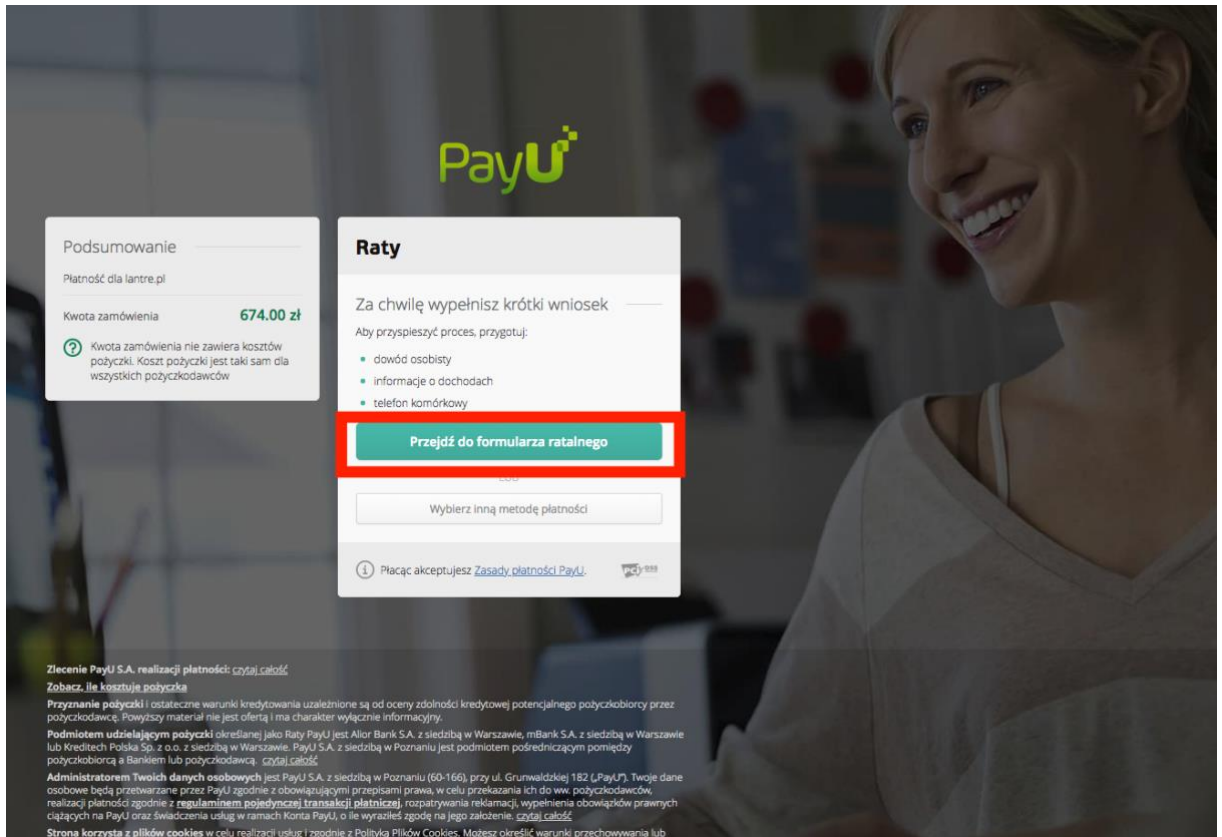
PayU

Podsumowanie

Płatność dla lantre.pl

Kwota zamówienia 674.00 zł

Kwota zamówienia nie zawiera kosztów pożyczki. Koszt pożyczki jest taki sam dla wszystkich pożyczkodawców

Raty

Za chwilę wypełnisz krótki wniosek

Aby przyspieszyć proces, przygotuj:

• dowód osobisty
• informacje o dochodach
• telefon komórkowy

Przejdź do formularza ratalnego

Wybierz inną metodę płatności

Płacąc akceptujesz Zasady płatności PayU.

Zlecenie PayU S.A. realizacji płatności: czytaj całość

Zobacz, ile kosztuje pożyczka

Przyznanie pożyczki i ostateczne warunki kredytowania uzależnione są od oceny zdolności kredytowej potencjalnego pożyczkobiorcy przez pożyczkodawcę. Powyższy materiał nie jest ofertą i ma charakter wyłącznie informacyjny.

Podmiotem udzielającym pożyczki określanej jako Raty PayU jest Alior Bank S.A. z siedzibą w Warszawie, mBank S.A. z siedzibą w Warszawie lub Kreditech Polska Sp. z o.o. z siedzibą w Warszawie. PayU S.A. z siedzibą w Poznaniu jest podmiotem pośredniczącym pomiędzy pożyczkobiorcą a Bankiem lub pożyczkodawcą. czytaj całość

Administratorem Twoich danych osobowych jest PayU S.A. z siedzibą w Poznaniu (60-166), przy ul. Grunwaldzkiej 182 („PayU"). Twoje dane osobowe będą przetwarzane przez PayU zgodnie z obowiązującymi przepisami prawa, w celu przekazania ich do ww. pożyczkodawców, realizacji płatności zgodnie z regulaminem pojedynczej transakcji płatniczej, rozpatrywania reklamacji, wypełnienia obowiązków prawnych ciążących na PayU oraz świadczenia usług w ramach Konta PayU, o ile wyraziłeś zgodę na jego założenie. czytaj całość

Strona korzysta z plików cookies w celu realizacji usług i zgodnie z Polityką Plików Cookies. Możesz określić warunki przechowywania lub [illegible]